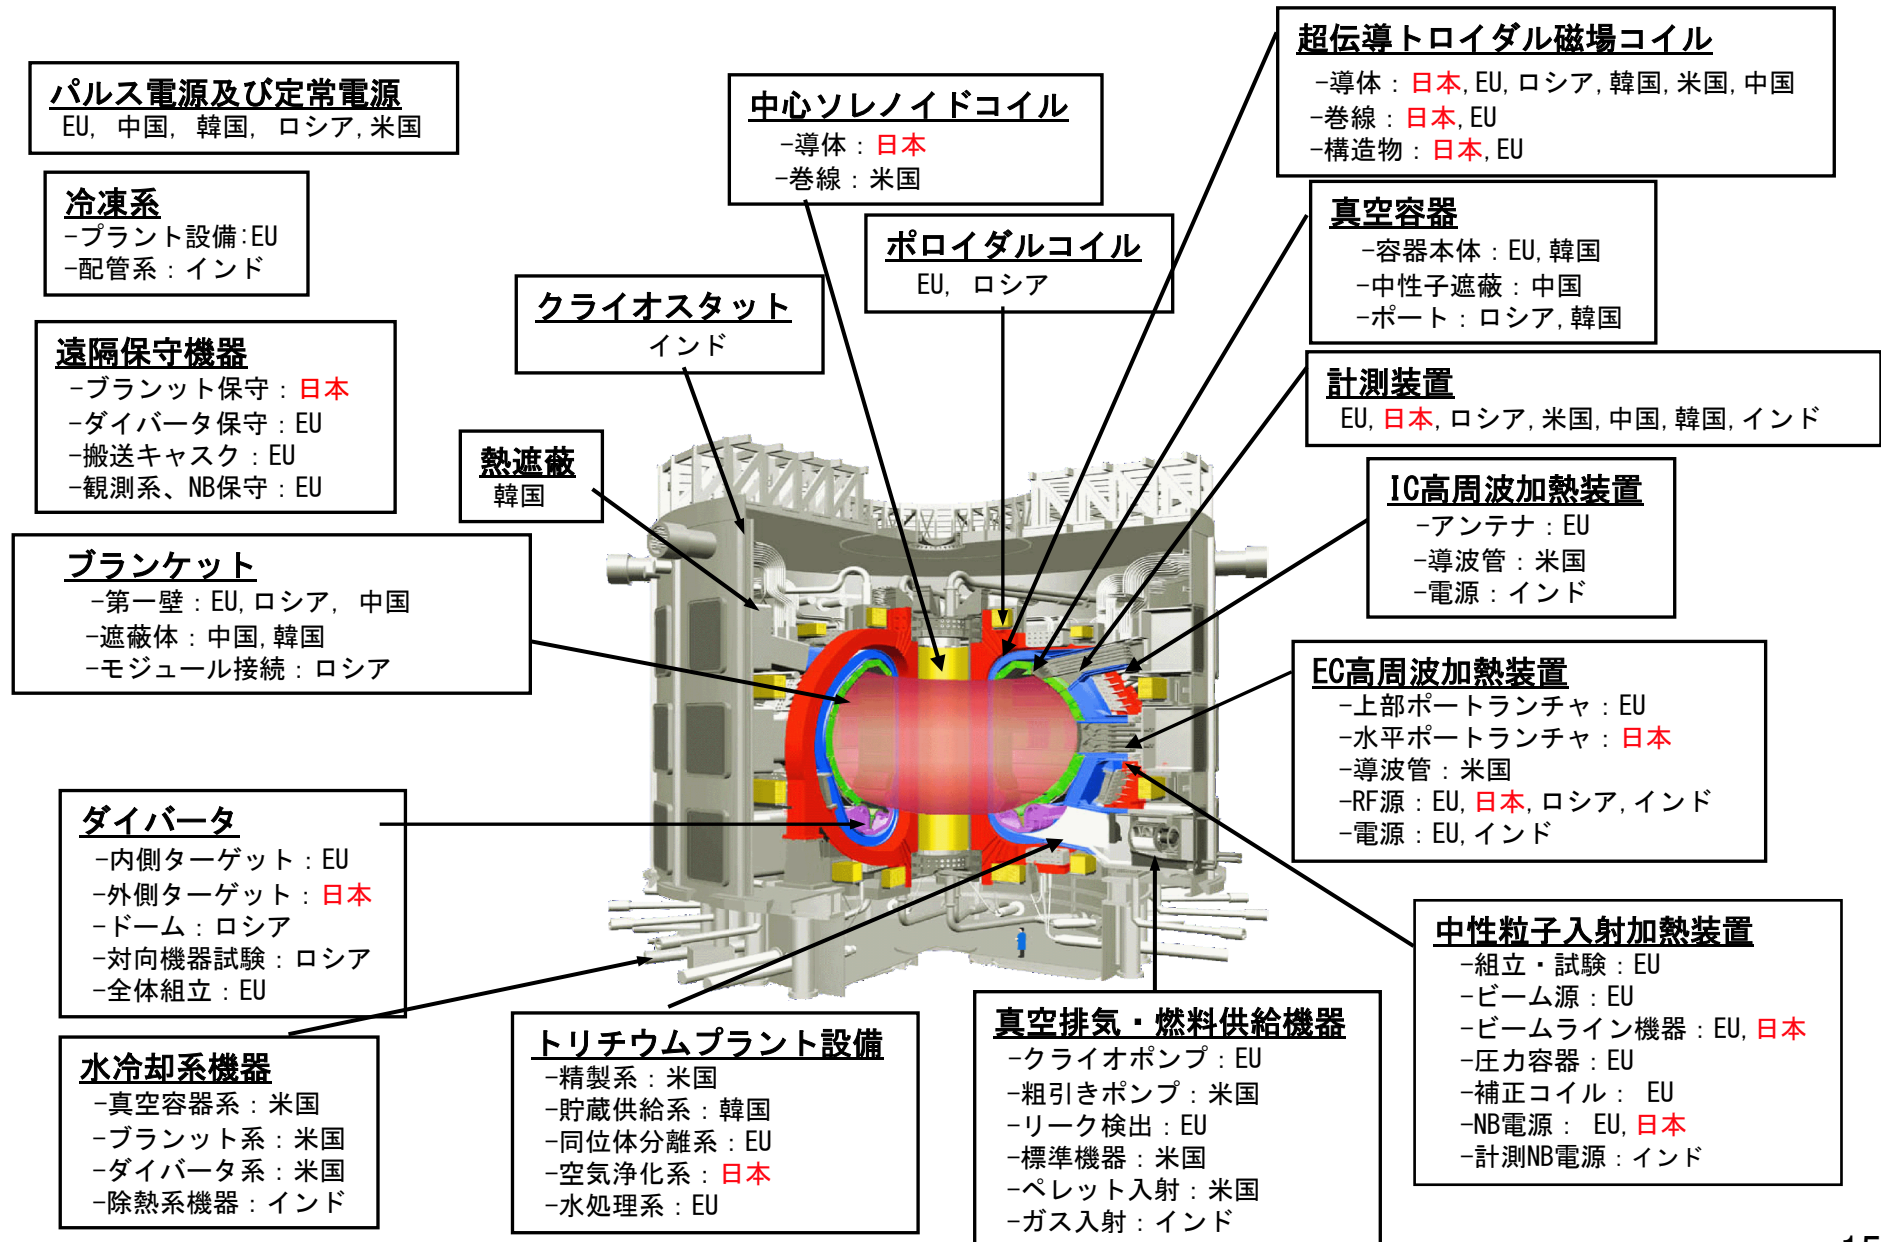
パルス電源及び定常電源
EU, 中国, 韓国, ロシア, 米国

冷凍系
-プラント設備:EU
-配管系：インド

遠隔保守機器
-ブランケット保守：日本
-ダイバータ保守：EU
-搬送キャスク：EU
-観測系、NB保守：EU

熱遮蔽
韓国

ブランケット
-第一壁：EU, ロシア, 中国
-遮蔽体：中国, 韓国
-モジュール接続：ロシア

ダイバータ
-内側ターゲット：EU
-外側ターゲット：日本
-ドーム：ロシア
-対向機器試験：ロシア
-全体組立：EU

水冷却系機器
-真空容器系：米国
-ブランケット系：米国
-ダイバータ系：米国
-除熱系機器：インド

クライオスタット
インド

中心ソレノイドコイル
-導体：日本
-巻線：米国

ポロイダルコイル
EU, ロシア

超伝導トロイダル磁場コイル
-導体：日本, EU, ロシア, 韓国, 米国, 中国
-巻線：日本, EU
-構造物：日本, EU

真空容器
-容器本体：EU, 韓国
-中性子遮蔽：中国
-ポート：ロシア, 韓国

計測装置
EU, 日本, ロシア, 米国, 中国, 韓国, インド

IC高周波加熱装置
-アンテナ：EU
-導波管：米国
-電源：インド

EC高周波加熱装置
-上部ポートランチャ：EU
-水平ポートランチャ：日本
-導波管：米国
-RF源：EU, 日本, ロシア, インド
-電源：EU, インド

中性粒子入射加熱装置
-組立・試験：EU
-ビーム源：EU
-ビームライン機器：EU, 日本
-圧力容器：EU
-補正コイル： EU
-NB電源： EU, 日本
-計測NB電源：インド

トリチウムプラント設備
-精製系：米国
-貯蔵供給系：韓国
-同位体分離系：EU
-空気浄化系：日本
-水処理系：EU

真空排気・燃料供給機器
-クライオポンプ：EU
-粗引きポンプ：米国
-リーク検出：EU
-標準機器：米国
-ペレット入射：米国
-ガス入射：インド